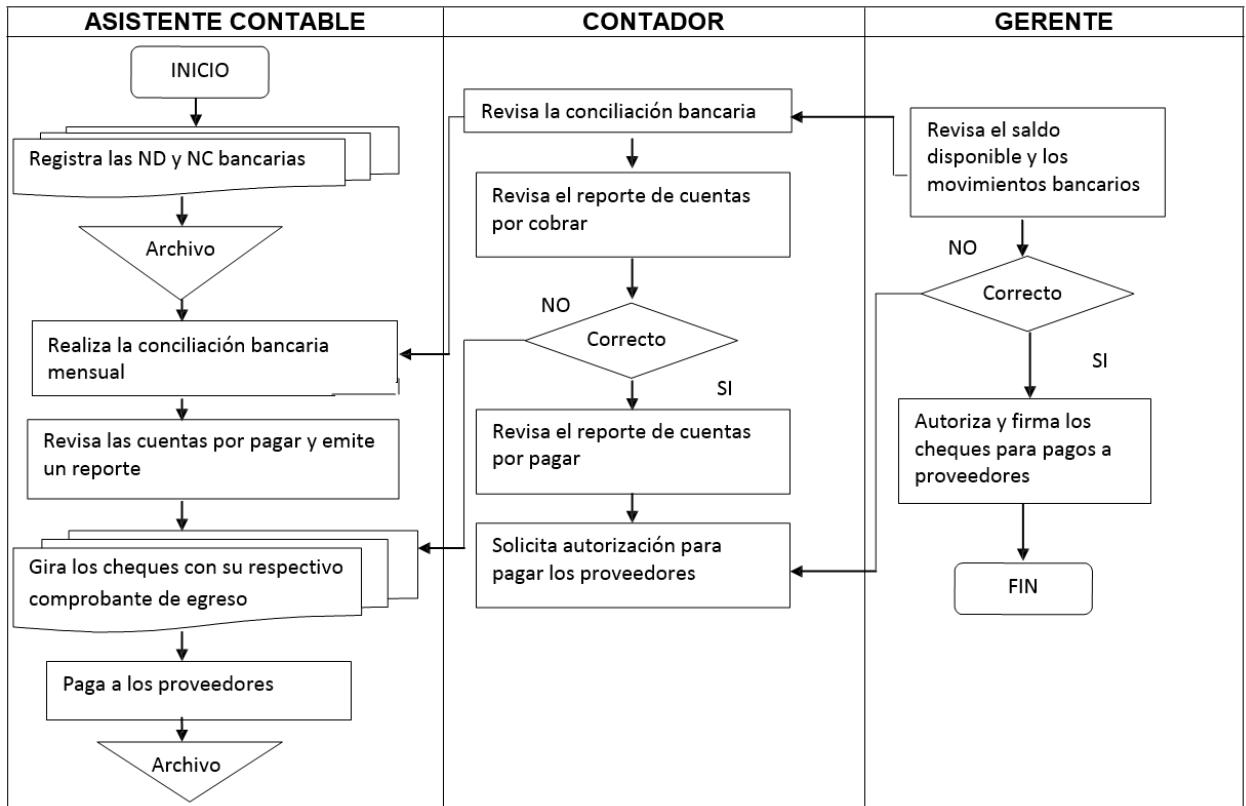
ASISTENTE CONTABLE

INICIO

Registra las ND y NC bancarias

Archivo

Realiza la conciliación bancaria mensual

Revisa las cuentas por pagar y emite un reporte

Gira los cheques con su respectivo comprobante de egreso

Paga a los proveedores

Archivo

CONTADOR

Revisa la conciliación bancaria

Revisa el reporte de cuentas por cobrar

NO

Correcto

SI

Revisa el reporte de cuentas por pagar

Solicita autorización para pagar los proveedores

GERENTE

Revisa el saldo disponible y los movimientos bancarios

NO

Correcto

SI

Autoriza y firma los cheques para pagos a proveedores

FIN